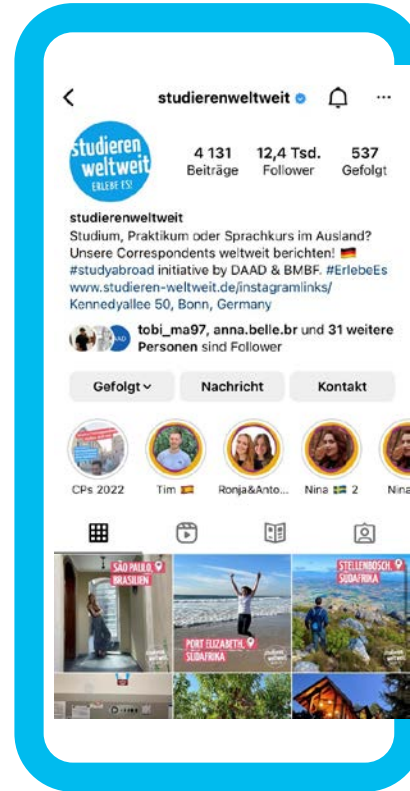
studierenweltweit

studieren weltweit ERLEBE ES!

4 131 Beiträge
12,4 Tsd. Follower
537 Gefolgt

studierenweltweit
Studium, Praktikum oder Sprachkurs im Ausland? Unsere Correspondents weltweit berichten! 🇩🇪
#studyabroad initiative by DAAD & BMBF. #ErlebeEs
www.studieren-weltweit.de/instagramlinks/
Kennedyallee 50, Bonn, Germany

tobi_ma97, anna.belle.br und 31 weitere Personen sind Follower

Gefolgt
Nachricht
Kontakt

CPs 2022
Tim
Ronja&Anto...
Nina 🇸🇪 2
Nina

SÃO PAULO, BRASILIEN
PORT ELIZABETH, SÜDAFRIKA
STELLENBOSCH, SÜDAFRIKA